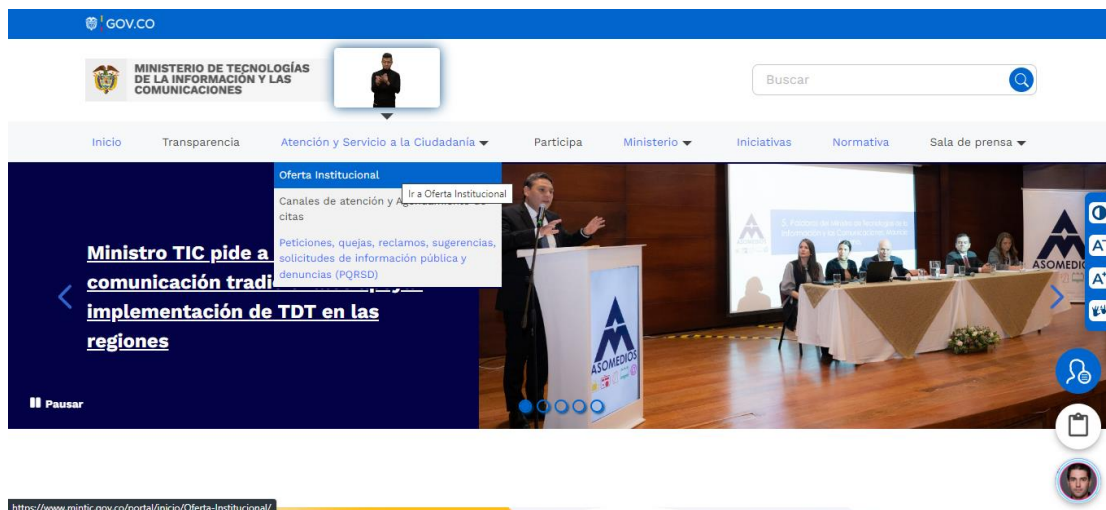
GOV.CO

MINISTERIO DE TECNOLOGÍAS DE LA INFORMACIÓN Y LAS COMUNICACIONES

Buscar

Inicio Transparencia Atención y Servicio a la Ciudadanía Participa Ministerio Iniciativas Normativa Sala de prensa

Oferta Institucional

Canales de atención y Agendamiento de citas

Ir a Oferta Institucional

Peticiones, quejas, reclamos, sugerencias, solicitudes de información pública y denuncias (PQRSD)

Ministro TIC pide a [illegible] comunicación tradi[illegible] implementación de TDT en las regiones

Pausar

ASOMEDIOS

ASOMEDIOS

https://www.mintic.gov.co/portal/inicio/Oferta-Institucional/